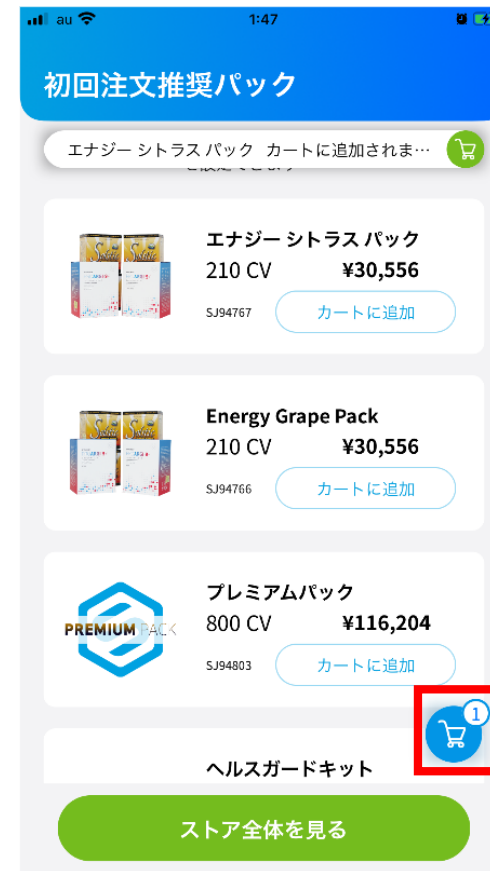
au 1:47

初回注文推奨パック

エナジー シトラス パック カートに追加されま…

エナジー シトラス パック
210 CV ¥30,556
SJ94767
カートに追加

Energy Grape Pack
210 CV ¥30,556
SJ94766
カートに追加

PREMIUM PACK

プレミアムパック
800 CV ¥116,204
SJ94803
カートに追加

1

ヘルスガードキット

ストア全体を見る